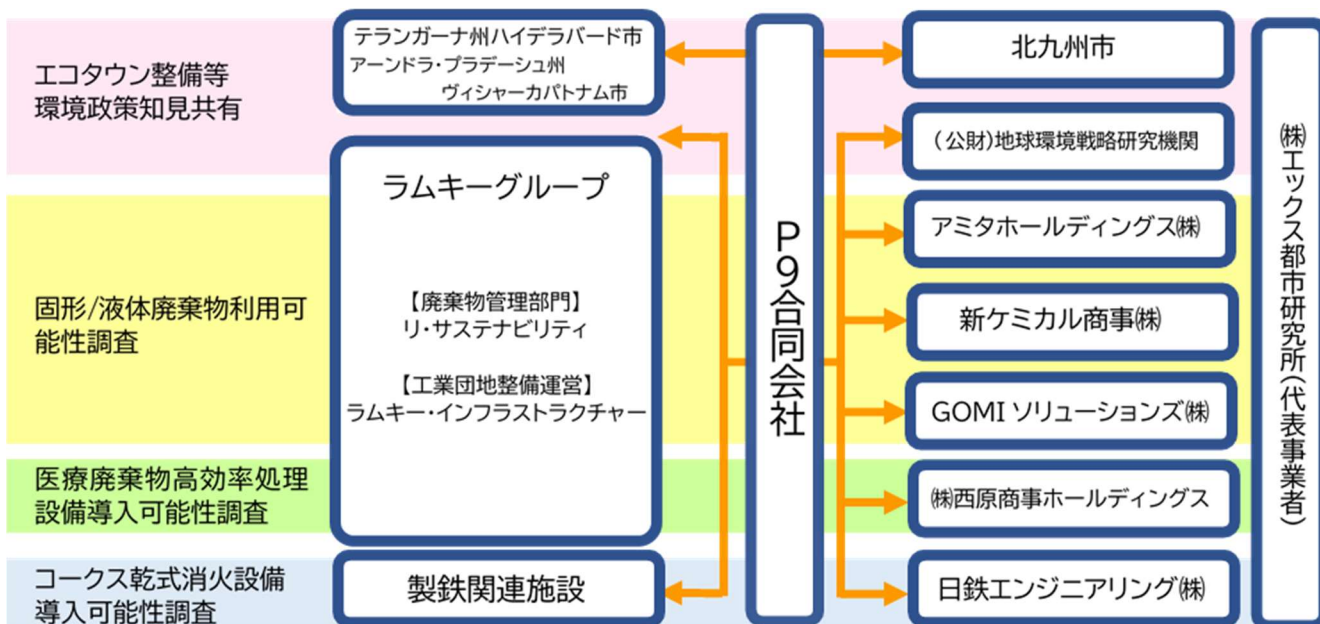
エコタウン整備等
環境政策知見共有

固形/液体廃棄物利用可能性調査

医療廃棄物高効率処理設備導入可能性調査

コークス乾式消火設備導入可能性調査

テランガーナ州ハイデラバード市
アーンドラ・プラデーシュ州
ヴィシャーカパトナム市

ラムキーグループ

【廃棄物管理部門】
リ・サステナビリティ

【工業団地整備運営】
ラムキー・インフラストラクチャー

製鉄関連施設

P9合同会社

北九州市

（公財）地球環境戦略研究機関

アミタホールディングス㈱

新ケミカル商事㈱

GOMI ソリューションズ㈱

㈱西原商事ホールディングス

日鉄エンジニアリング㈱

㈱エックス都市研究所（代表事業者）